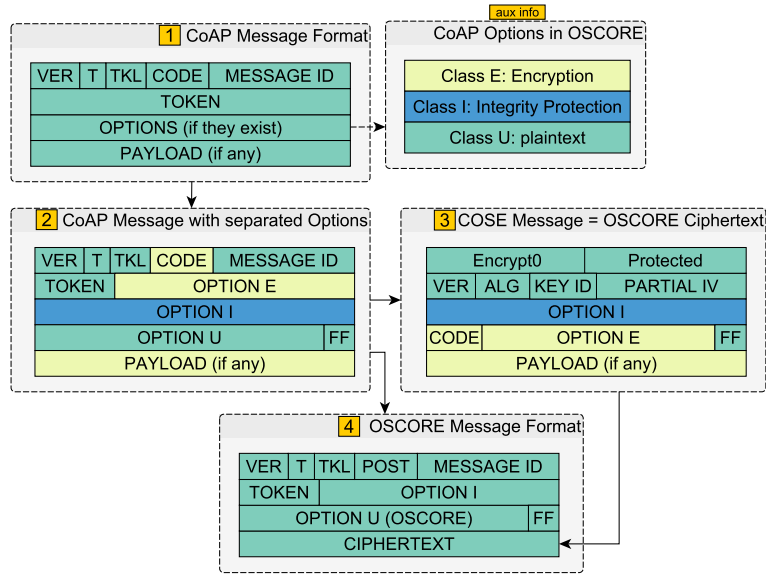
1 CoAP Message Format

| VER | T | TKL | CODE | MESSAGE ID |
|---|---|---|---|---|
| TOKEN | | | | |
| OPTIONS (if they exist) | | | | |
| PAYLOAD (if any) | | | | |

aux info

CoAP Options in OSCORE

Class E: Encryption

Class I: Integrity Protection

Class U: plaintext

2 CoAP Message with separated Options

| VER | T | TKL | CODE | MESSAGE ID |
|---|---|---|---|---|
| TOKEN | OPTION E | | | |
| OPTION I | | | | |
| OPTION U | FF | | | |
| PAYLOAD (if any) | | | | |

3 COSE Message = OSCORE Ciphertext

| Encrypt0 | | Protected | |
|---|---|---|---|
| VER | ALG | KEY ID | PARTIAL IV |
| OPTION I | | | |
| CODE | OPTION E | FF | |
| PAYLOAD (if any) | | | |

4 OSCORE Message Format

| VER | T | TKL | POST | MESSAGE ID |
|---|---|---|---|---|
| TOKEN | OPTION I | | | |
| OPTION U (OSCORE) | FF | | | |
| CIPHERTEXT | | | | |